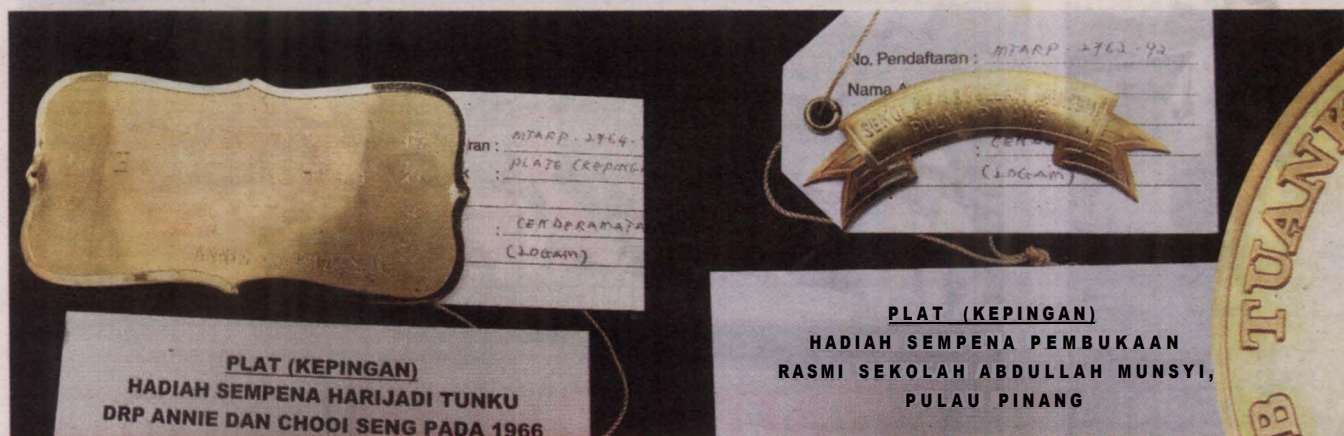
ran : MTARP · 2764 ·
: PLATE (KEPING
: CENDERAMATA
(20GAM)

PLAT (KEPINGAN)
HADIAH SEMPENA HARIJADI TUNKU DRP ANNIE DAN CHOOI SENG PADA 1966

No. Pendaftaran : MTARP · 2763 · 92
Nama A
SEKOLAH ABDULLAH MUNSYI PULAU PINANG
: CEN
(20GAM)

PLAT (KEPINGAN)
HADIAH SEMPENA PEMBUKAAN RASMI SEKOLAH ABDULLAH MUNSYI, PULAU PINANG

B TUAN